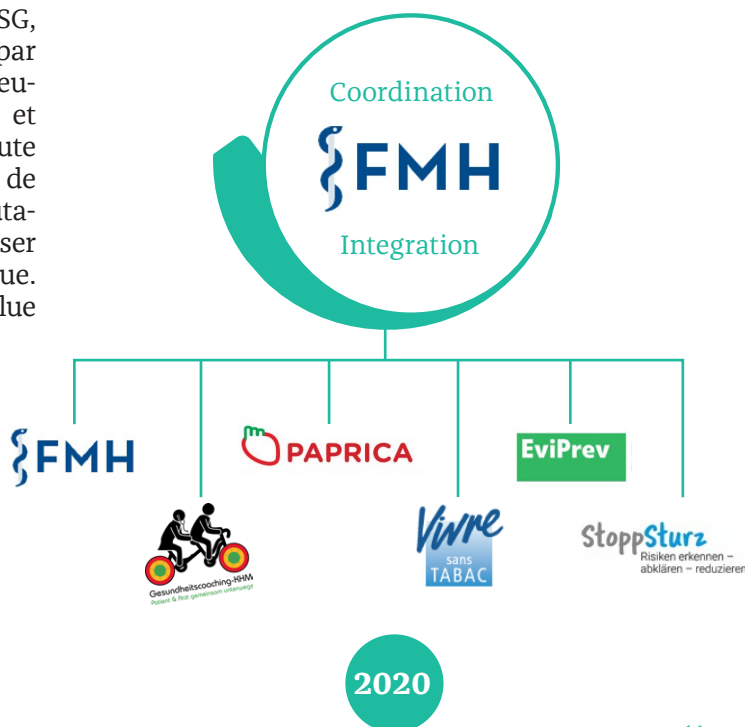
SG, par eu- et ute de ta- ser ue. lue

Coordination

FMH

Integration

FMH

PAPRICA

EviPrev

Gesundheitscoaching-KHM
Patient & Arzt gemeinsam unterwegs

Vivre sans TABAC

StoppSturz
Risiken erkennen – abklären – reduzieren

2020